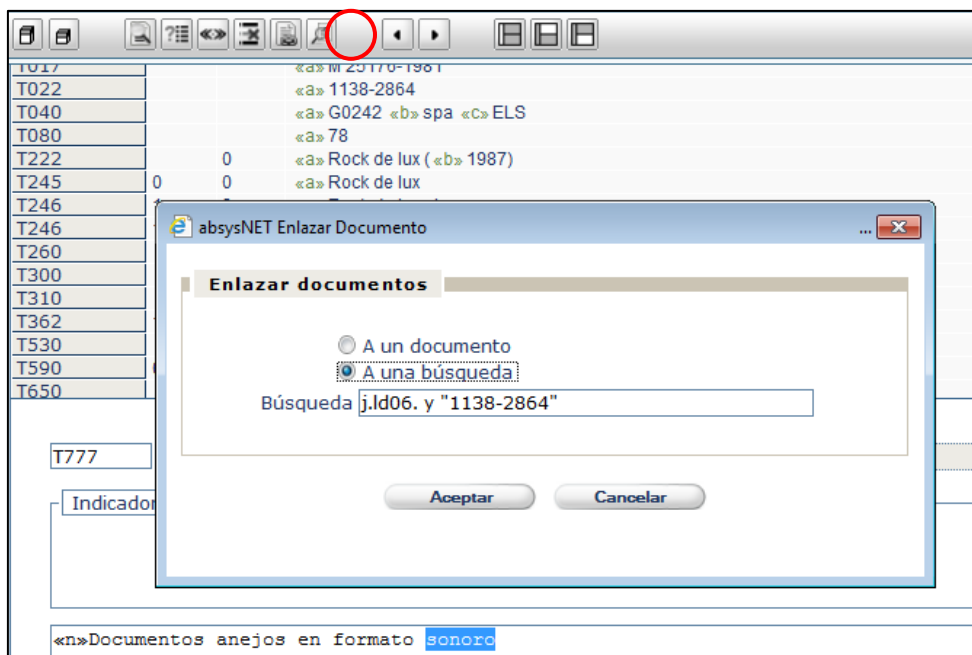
T017 «a» M 25170-1981
T022 «a» 1138-2864
T040 «a» G0242 «b» spa «c» ELS
T080 «a» 78
T222 0 «a» Rock de lux ( «b» 1987)
T245 0 0 «a» Rock de lux
T246
T246
T260
T300
T310
T362
T530
T590
T650

absysNET Enlazar Documento

Enlazar documentos

A un documento
A una búsqueda
Búsqueda j.ld06. y "1138-2864"

Aceptar Cancelar

T777

Indicador

«n»Documentos anejos en formato sonoro